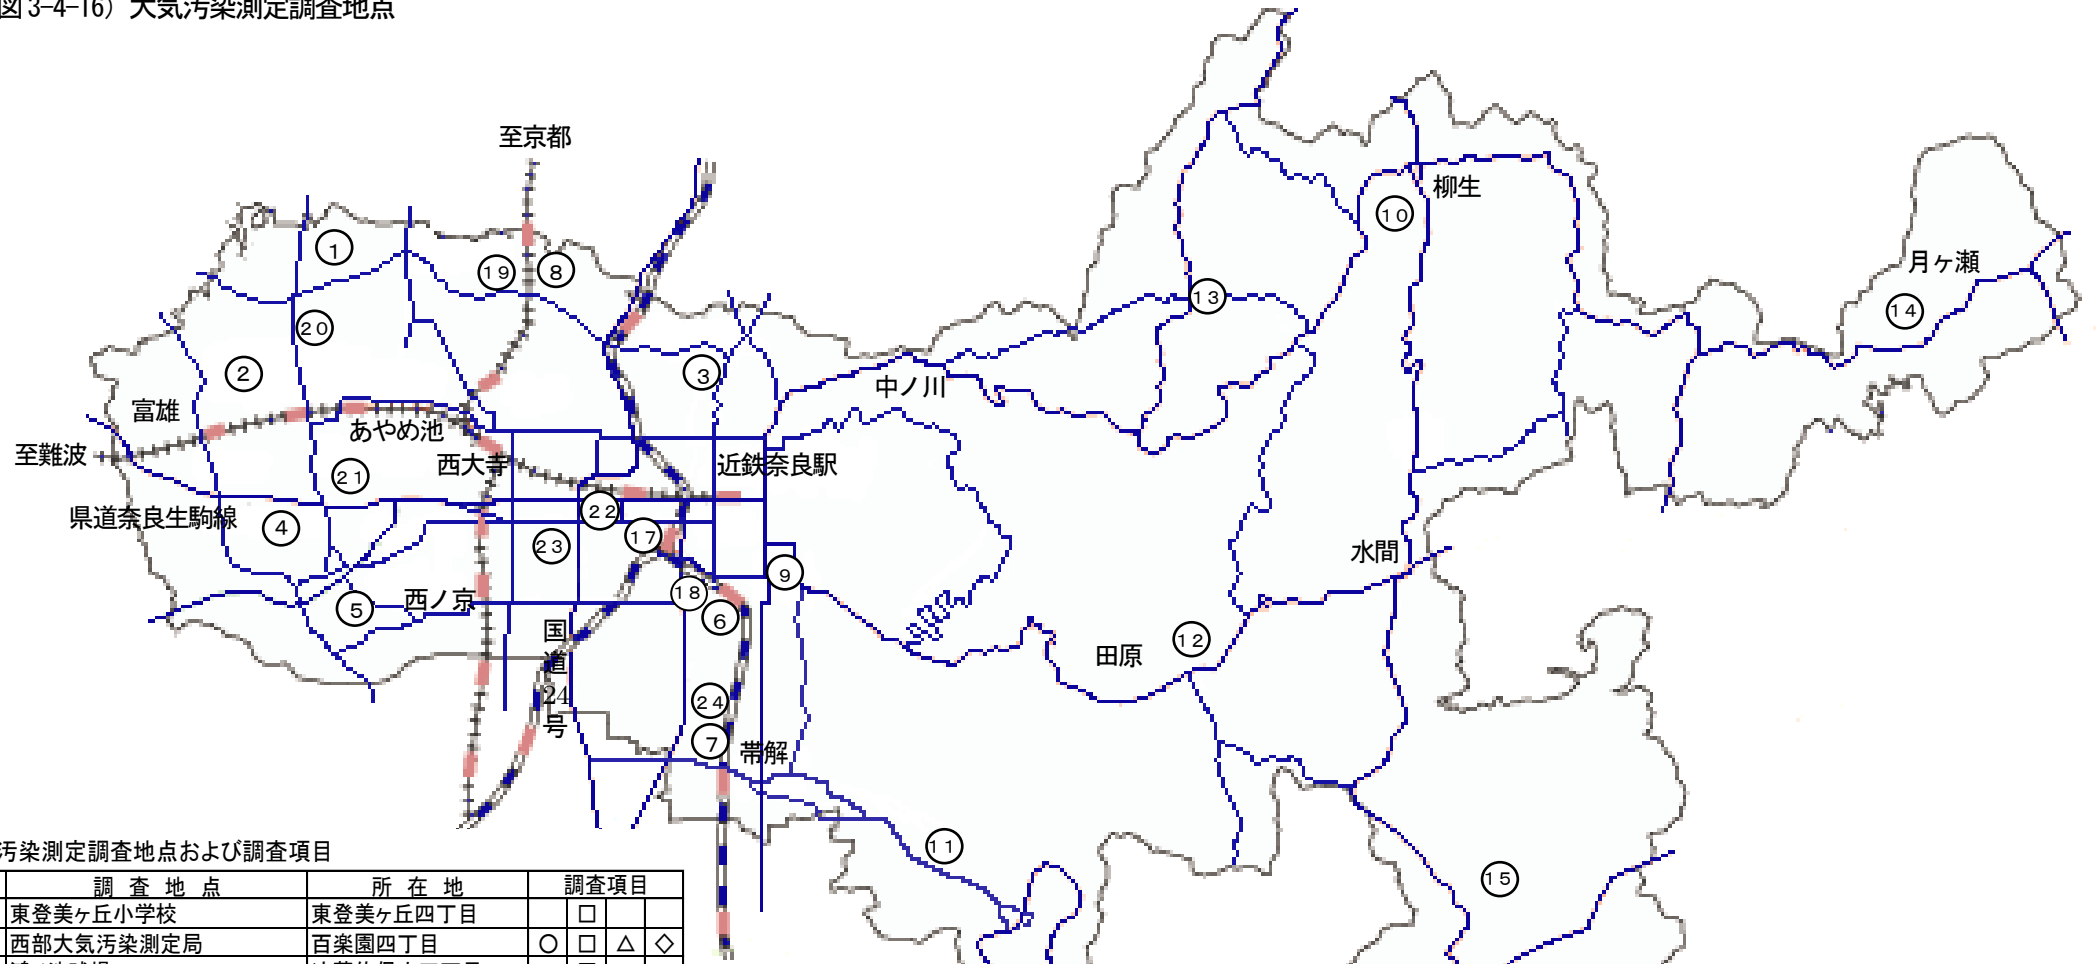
図 3-4-16) 大気汚染測定調査地点

至京都

柳生

月ヶ瀬

至難波

富雄

あやめ池

西大寺

近鉄奈良駅

中ノ川

県道奈良生駒線

西ノ京

国道24号

帯解

水間

田原

名阪

1 2 3 4 5 6 7 8 9 10 11 12 13 14 15 17 18 19 20 21 22 23 24

汚染測定調査地点および調査項目

| 調 査 地 点 | 所 在 地 | 調査項目 | | | |
|---|---|---|---|---|---|
| 東登美ヶ丘小学校 | 東登美ヶ丘四丁目 | | □ | | |
| 西部大気汚染測定局 | 百楽園四丁目 | ○ | □ | △ | ◇ |
| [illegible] | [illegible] | | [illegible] | | |